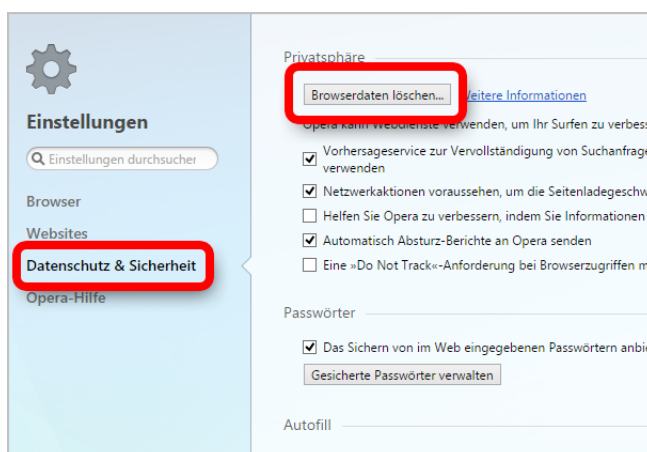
Einstellungen

Einstellungen durchsuchen

Browser

Websites

Datenschutz & Sicherheit

Opera-Hilfe

Privatsphäre

Browserdaten löschen...

Weitere Informationen

Opera kann Webdienste verwenden, um Ihr Surfen zu verbess

Vorhersageservice zur Vervollständigung von Suchanfrage verwenden

Netzwerkaktionen voraussehen, um die Seitenladegeschw

Helfen Sie Opera zu verbessern, indem Sie Informationen

Automatisch Absturz-Berichte an Opera senden

Eine »Do Not Track«-Anforderung bei Browserzugriffen m

Passwörter

Das Sichern von im Web eingegebenen Passwörtern anbi

Gesicherte Passwörter verwalten

Autofill